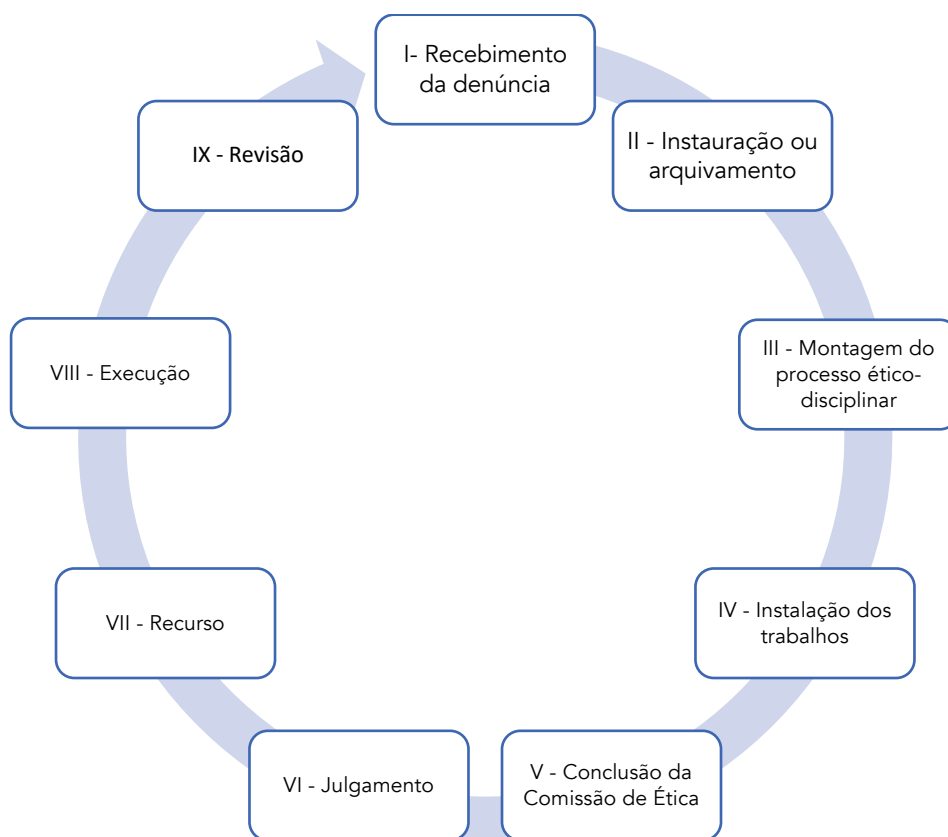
I- Recebimento da denúncia

II - Instauração ou arquivamento

III - Montagem do processo ético-disciplinar

IV - Instalação dos trabalhos

V - Conclusão da Comissão de Ética

VI - Julgamento

VII - Recurso

VIII - Execução

IX - Revisão